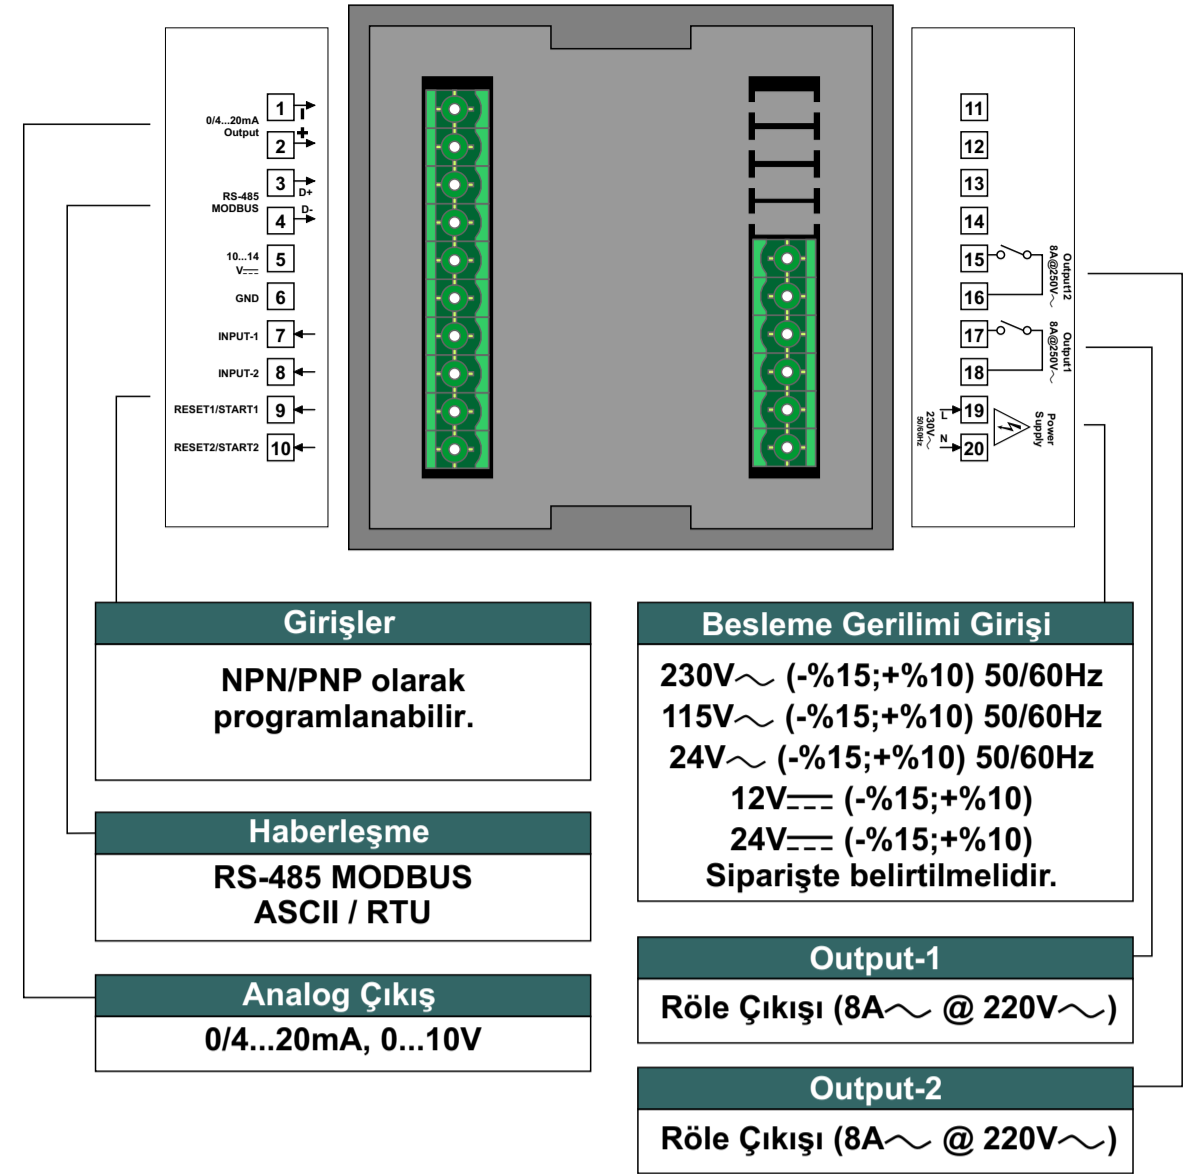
0/4...20mA Output
1
2
RS-485 MODBUS
3 D+
4 D-
10...14 V
5
GND
6
INPUT-1
7
INPUT-2
8
RESET1/START1
9
RESET2/START2
10

11
12
13
14
15
16
Output2 8A@250V∼
17
18
Output1 8A@250V∼
19
20
L
N
230V∼ 50/60Hz
Power Supply

Girişler

NPN/PNP olarak programlanabilir.

Haberleşme

RS-485 MODBUS ASCII / RTU

Analog Çıkış

0/4...20mA, 0...10V

Besleme Gerilimi Girişi

230V∼ (-%15;+%10) 50/60Hz
115V∼ (-%15;+%10) 50/60Hz
24V∼ (-%15;+%10) 50/60Hz
12V⎓ (-%15;+%10)
24V⎓ (-%15;+%10)
Siparişte belirtilmelidir.

Output-1

Röle Çıkışı (8A∼ @ 220V∼)

Output-2

Röle Çıkışı (8A∼ @ 220V∼)